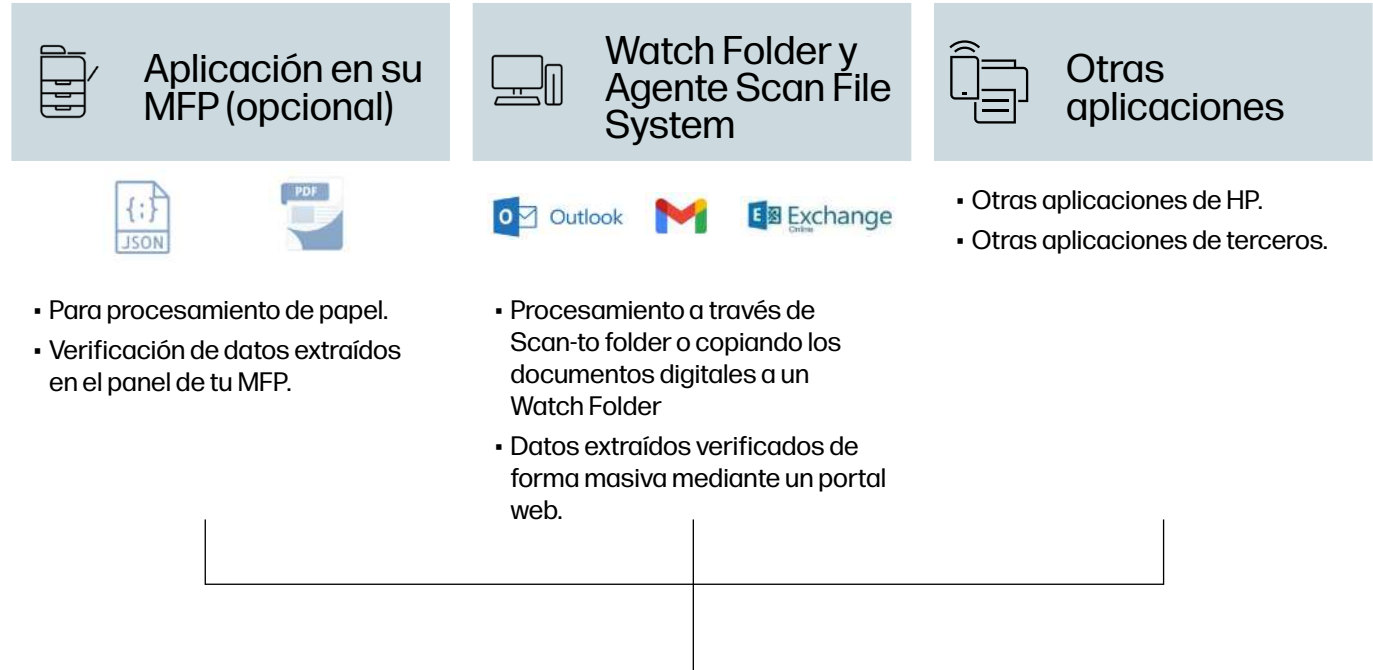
Aplicación en su MFP (opcional)

{:}
JSON

PDF

• Para procesamiento de papel.
• Verificación de datos extraídos en el panel de tu MFP.

Watch Folder y Agente Scan File System

O Outlook

E Exchange Online

• Procesamiento a través de Scan-to folder o copiando los documentos digitales a un Watch Folder
• Datos extraídos verificados de forma masiva mediante un portal web.

Otras aplicaciones

• Otras aplicaciones de HP.
• Otras aplicaciones de terceros.